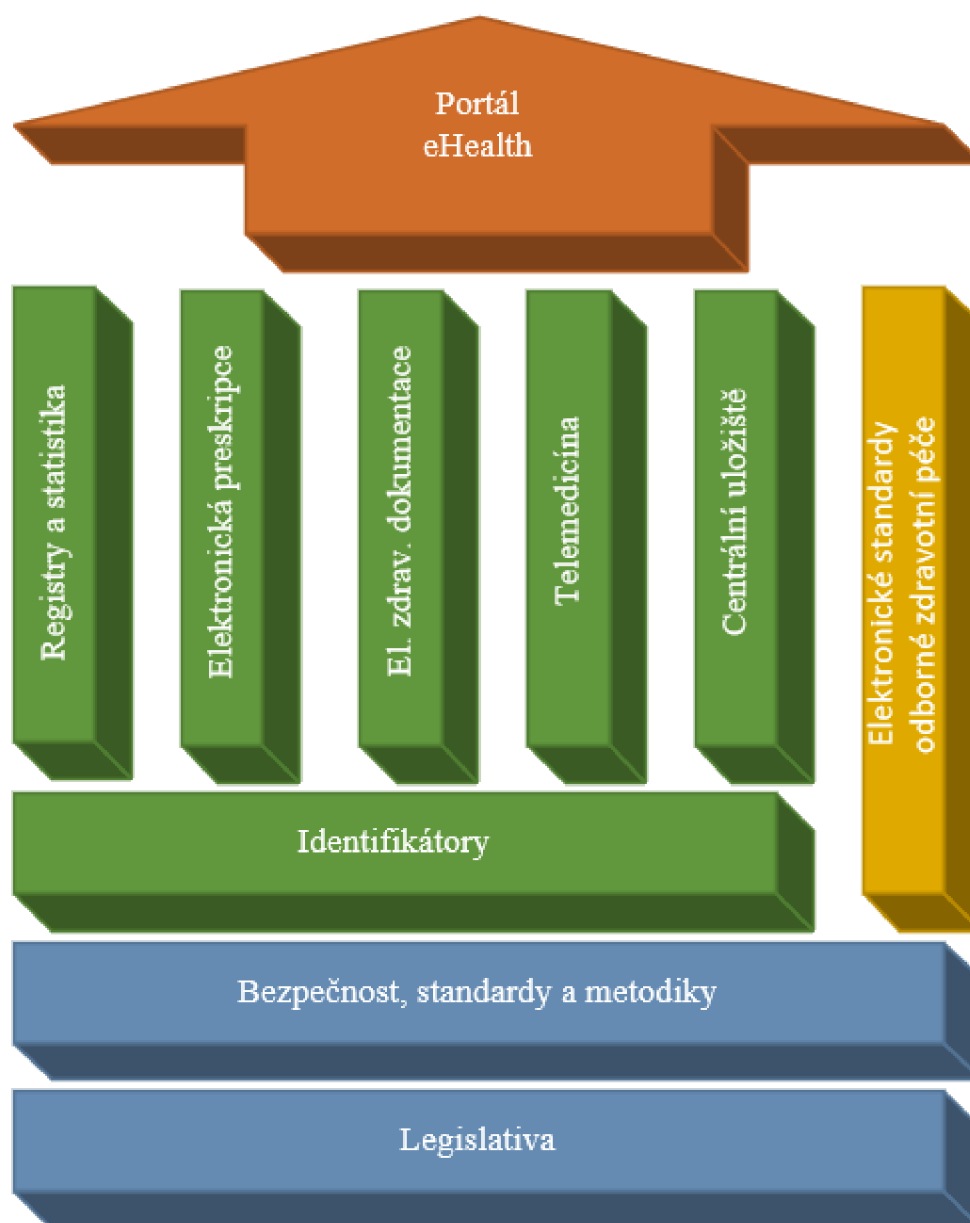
Portál
eHealth

Registry a statistika

Elektronická preskripce

El. zdrav. dokumentace

Telemedicína

Centrální uložiště

Elektronické standardy odborné zdravotní péče

Identifikátory

Bezpečnost, standardy a metodiky

Legislativa